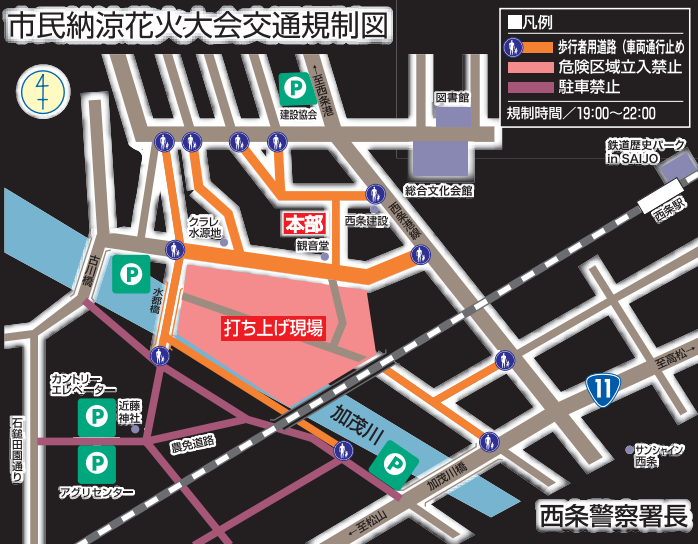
市民納涼花火大会交通規制図

凡例
歩行者用道路（車両通行止め
危険区域立入禁止
駐車禁止
規制時間／19:00～22:00

至西条港
建設協会
図書館
総合文化会館
鉄道歴史パーク in SAIJO
西条駅
本部
クラレ水源地
西条建設
観音堂
西条警察署
古川橋
水部橋
打ち上げ現場
至高松
11
カントリーエレベーター
近藤神社
農免道路
加茂川
石鎚団園通り
アグリセンター
加茂川橋
サンシャイン西条
至松山
西条警察署長